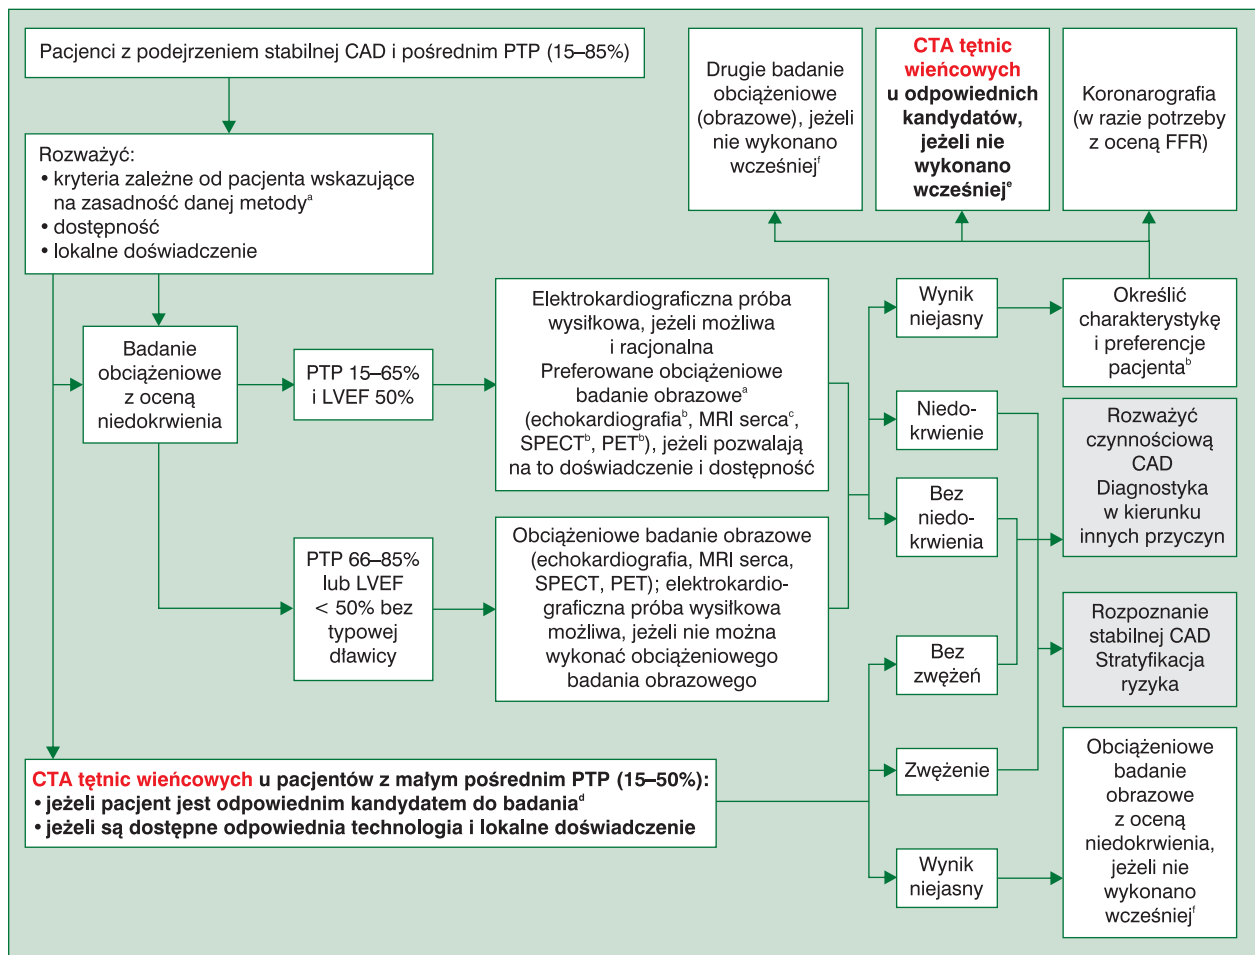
Pacjenci z podejrzeniem stabilnej CAD i pośrednim PTP (15–85%)

Rozważyć:
• kryteria zależne od pacjenta wskazujące na zasadność danej metody$^{a}$
• dostępność
• lokalne doświadczenie

Badanie obciążeniowe z oceną niedokrwienia

PTP 15–65% i LVEF 50%

PTP 66–85% lub LVEF < 50% bez typowej dławicy

Elektrokardiograficzna próba wysiłkowa, jeżeli możliwa i racjonalna
Preferowane obciążeniowe badanie obrazowe$^{a}$ (echokardiografia$^{b}$, MRI serca$^{c}$, SPECT$^{b}$, PET$^{b}$), jeżeli pozwalają na to doświadczenie i dostępność

Obciążeniowe badanie obrazowe (echokardiografia, MRI serca, SPECT, PET); elektrokardiograficzna próba wysiłkowa możliwa, jeżeli nie można wykonać obciążeniowego badania obrazowego

Drugie badanie obciążeniowe (obrazowe), jeżeli nie wykonano wcześniej$^{f}$

CTA tętnic wieńcowych u odpowiednich kandydatów, jeżeli nie wykonano wcześniej$^{e}$

Koronarografia (w razie potrzeby z oceną FFR)

Wynik niejasny

Określić charakterystykę i preferencje pacjenta$^{b}$

Niedokrwienie

Bez niedokrwienia

Rozważyć czynnościową CAD Diagnostyka w kierunku innych przyczyn

Rozpoznanie stabilnej CAD Stratyfikacja ryzyka

Bez zwężeń

Zwężenie

Wynik niejasny

Obciążeniowe badanie obrazowe z oceną niedokrwienia, jeżeli nie wykonano wcześniej$^{f}$

CTA tętnic wieńcowych u pacjentów z małym pośrednim PTP (15–50%):
• jeżeli pacjent jest odpowiednim kandydatem do badania$^{d}$
• jeżeli są dostępne odpowiednia technologia i lokalne doświadczenie